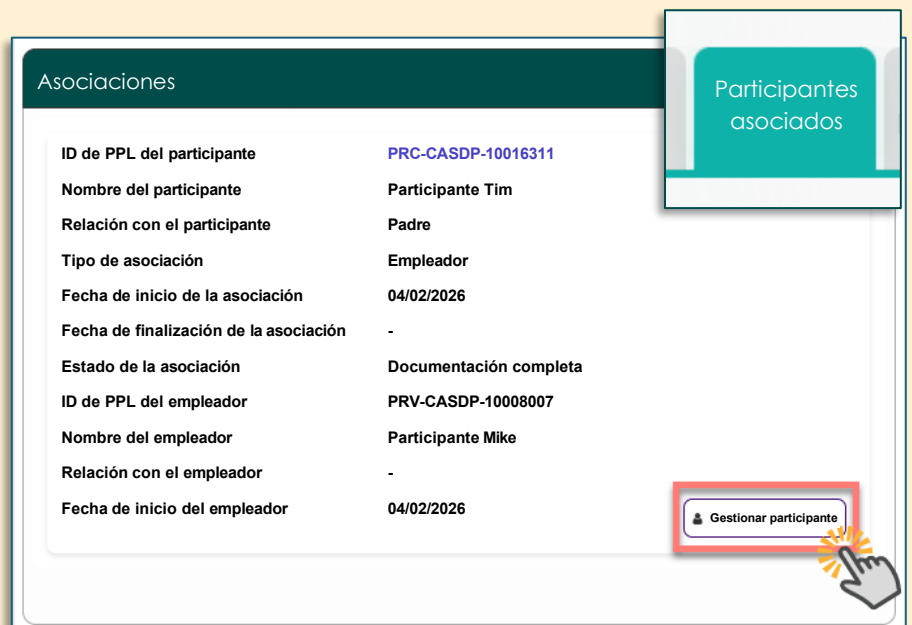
Asociaciones

Participantes asociados

| | |
|---|---|
| ID de PPL del participante | PRC-CASDP-10016311 |
| Nombre del participante | Participante Tim |
| Relación con el participante | Padre |
| Tipo de asociación | Empleador |
| Fecha de inicio de la asociación | 04/02/2026 |
| Fecha de finalización de la asociación | - |
| Estado de la asociación | Documentación completa |
| ID de PPL del empleador | PRV-CASDP-10008007 |
| Nombre del empleador | Participante Mike |
| Relación con el empleador | - |
| Fecha de inicio del empleador | 04/02/2026 |

Gestionar participante